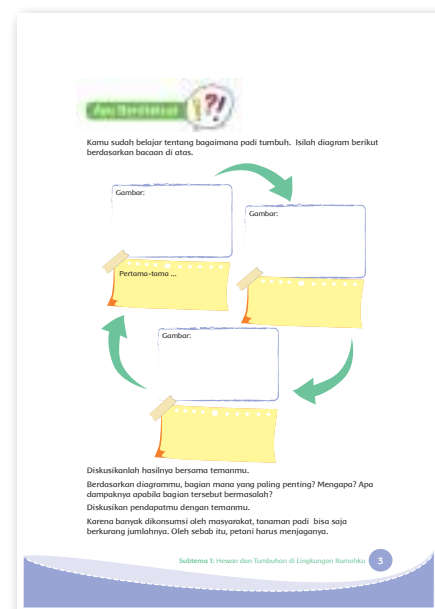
Ayo Berdiskusi

Kamu sudah belajar tentang bagaimana padi tumbuh. Isilah diagram berikut berdasarkan bacaan di atas.

Gambar:

Pertama-tama ...

Gambar:

Gambar:

Diskusikanlah hasilnya bersama temanmu.

Berdasarkan diagrammu, bagian mana yang paling penting? Mengapa? Apa dampaknya apabila bagian tersebut bermasalah?

Diskusikan pendapatmu dengan temanmu.

Karena banyak dikonsumsi oleh masyarakat, tanaman padi bisa saja berkurang jumlahnya. Oleh sebab itu, petani harus menjaganya.

Subtema 1: Hewan dan Tumbuhan di Lingkungan Rumahku 3